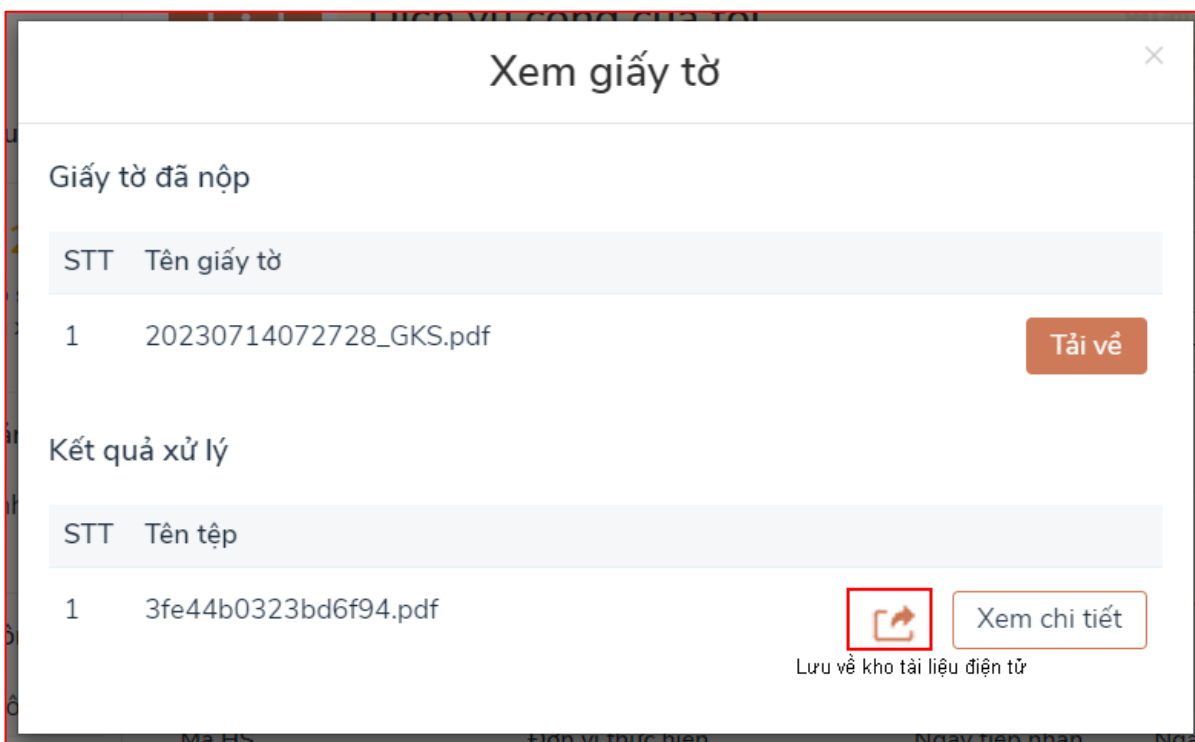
Xem giấy tờ

×

Giấy tờ đã nộp

| STT | Tên giấy tờ | |
|---|---|---|
| 1 | 20230714072728_GKS.pdf | Tải về |

Kết quả xử lý

| STT | Tên tệp | |
|---|---|---|
| 1 | 3fe44b0323bd6f94.pdf | Xem chi tiết |

Lưu về kho tài liệu điện tử